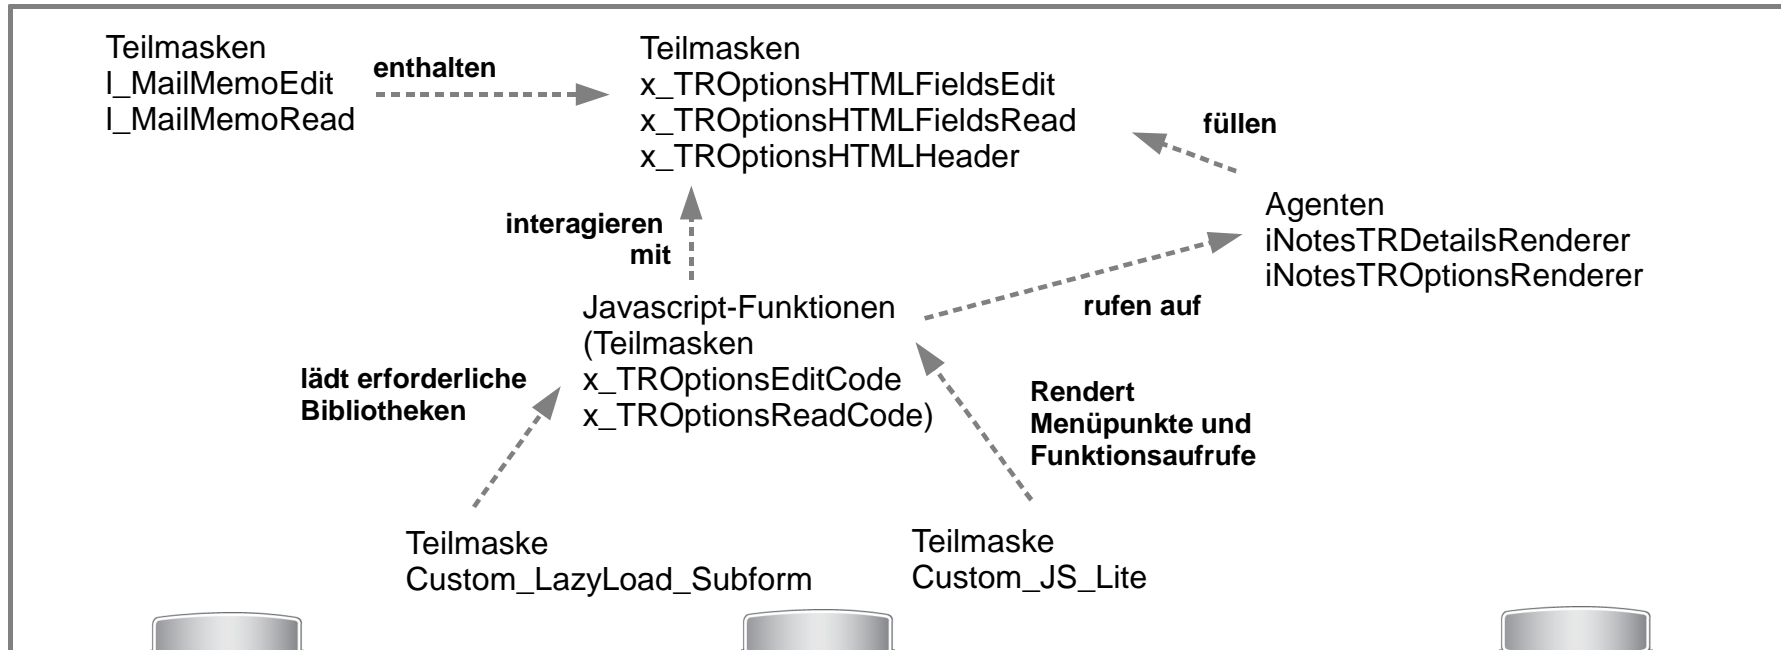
Teilmasken
l_MailMemoEdit
l_MailMemoRead

enthalten

Teilmasken
x_TROptionsHTMLFieldsEdit
x_TROptionsHTMLFieldsRead
x_TROptionsHTMLHeader

füllen

Agenten
iNotesTRDetailsRenderer
iNotesTROptionsRenderer

interagieren mit

rufen auf

Javascript-Funktionen
(Teilmasken
x_TROptionsEditCode
x_TROptionsReadCode)

lädt erforderliche Bibliotheken

Rendert Menüpunkte und Funktionsaufrufe

Teilmaske
Custom_LazyLoad_Subform

Teilmaske
Custom_JS_Lite